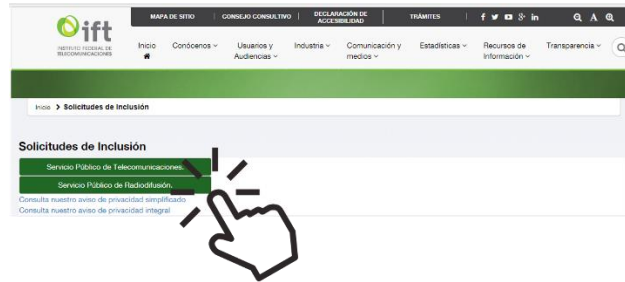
ift
INSTITUTO FEDERAL DE TELECOMUNICACIONES

MAPA DE SITIO | CONSEJO CONSULTIVO | DECLARACIÓN DE ACCESIBILIDAD | TRÁMITES

Inicio | Conócenos | Usuarios y Audiencias | Industria | Comunicación y medios | Estadísticas | Recursos de Información | Transparencia

Inicio > Solicitudes de Inclusión

Solicitudes de Inclusión

Servicio Público de Telecomunicaciones.

Servicio Público de Radiodifusión.

Consulta nuestro aviso de privacidad simplificado
Consulta nuestro aviso de privacidad integral